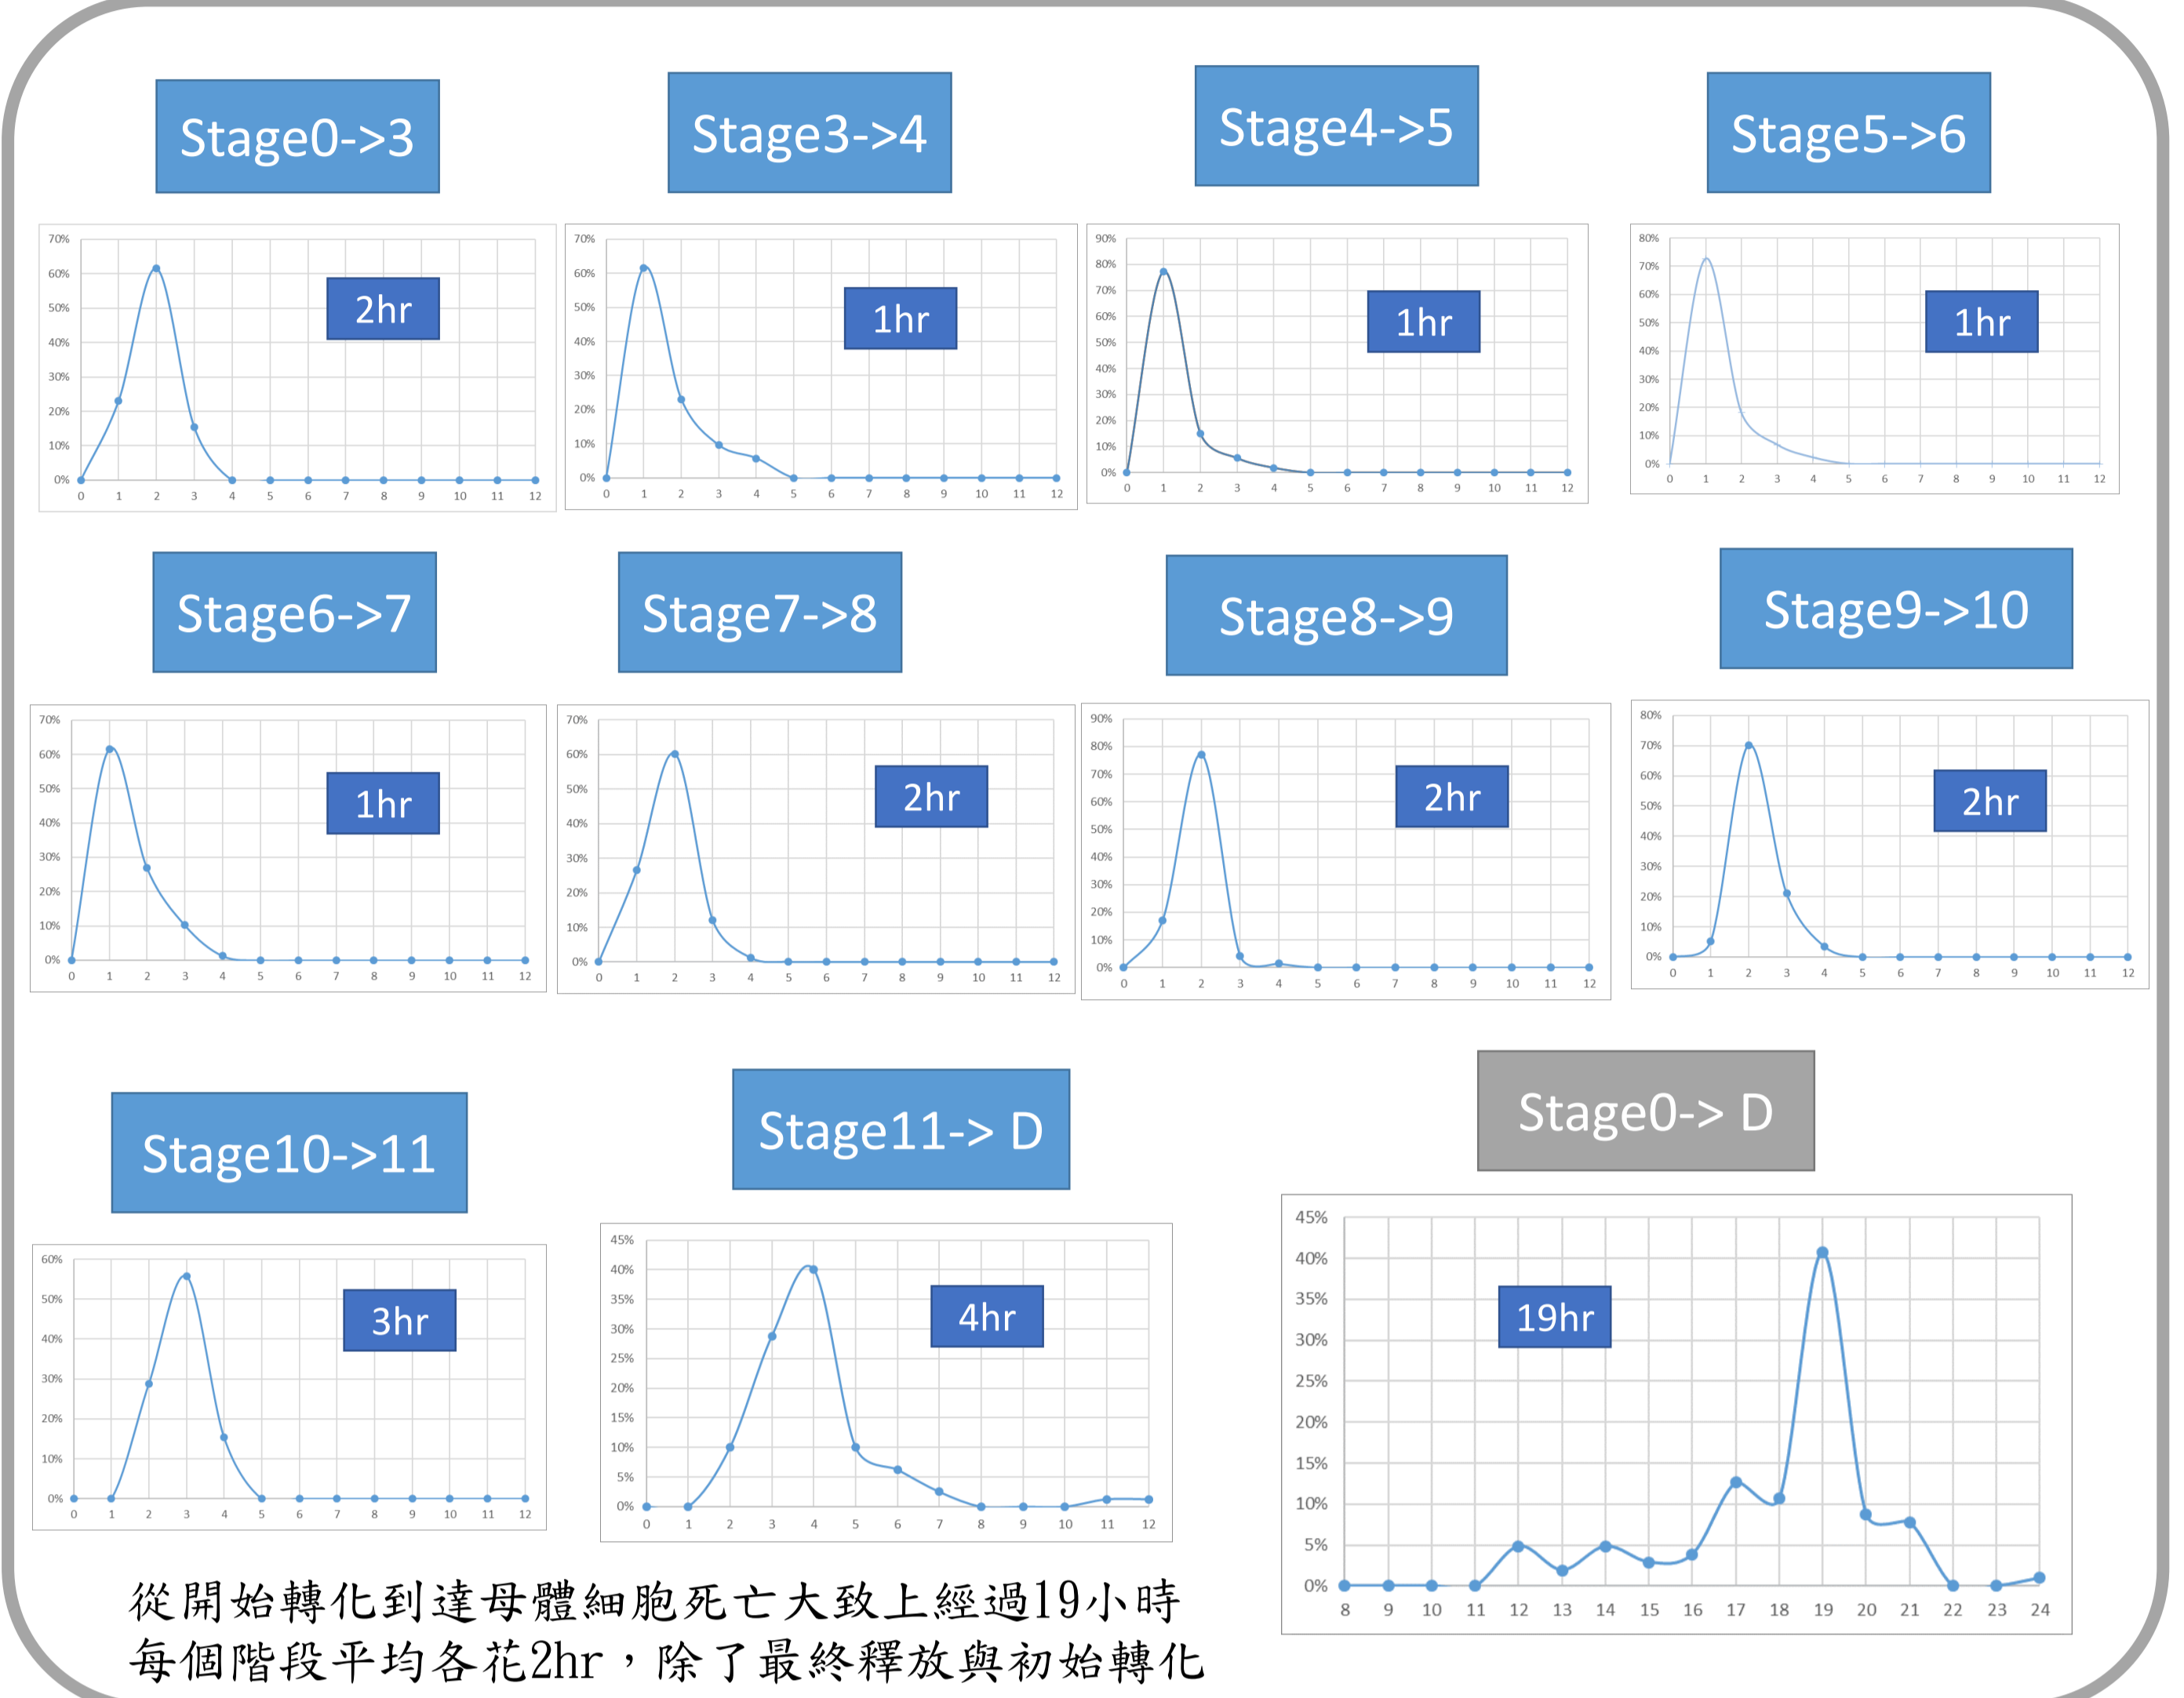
Stage0->3

70% 60% 50% 40% 30% 20% 10% 0%
0 1 2 3 4 5 6 7 8 9 10 11 12
2hr

Stage3->4

70% 60% 50% 40% 30% 20% 10% 0%
0 1 2 3 4 5 6 7 8 9 10 11 12
1hr

Stage4->5

90% 80% 70% 60% 50% 40% 30% 20% 10% 0%
0 1 2 3 4 5 6 7 8 9 10 11 12
1hr

Stage5->6

80% 70% 60% 50% 40% 30% 20% 10% 0%
0 1 2 3 4 5 6 7 8 9 10 11 12
1hr

Stage6->7

70% 60% 50% 40% 30% 20% 10% 0%
0 1 2 3 4 5 6 7 8 9 10 11 12
1hr

Stage7->8

70% 60% 50% 40% 30% 20% 10% 0%
0 1 2 3 4 5 6 7 8 9 10 11 12
2hr

Stage8->9

90% 80% 70% 60% 50% 40% 30% 20% 10% 0%
0 1 2 3 4 5 6 7 8 9 10 11 12
2hr

Stage9->10

80% 70% 60% 50% 40% 30% 20% 10% 0%
0 1 2 3 4 5 6 7 8 9 10 11 12
2hr

Stage10->11

60% 50% 40% 30% 20% 10% 0%
0 1 2 3 4 5 6 7 8 9 10 11 12
3hr

Stage11-> D

45% 40% 35% 30% 25% 20% 15% 10% 5% 0%
0 1 2 3 4 5 6 7 8 9 10 11 12
4hr

Stage0-> D

45% 40% 35% 30% 25% 20% 15% 10% 5% 0%
8 9 10 11 12 13 14 15 16 17 18 19 20 21 22 23 24
19hr

從開始轉化到達母體細胞死亡大致上經過19小時
每個階段平均各花2hr，除了最終釋放與初始轉化